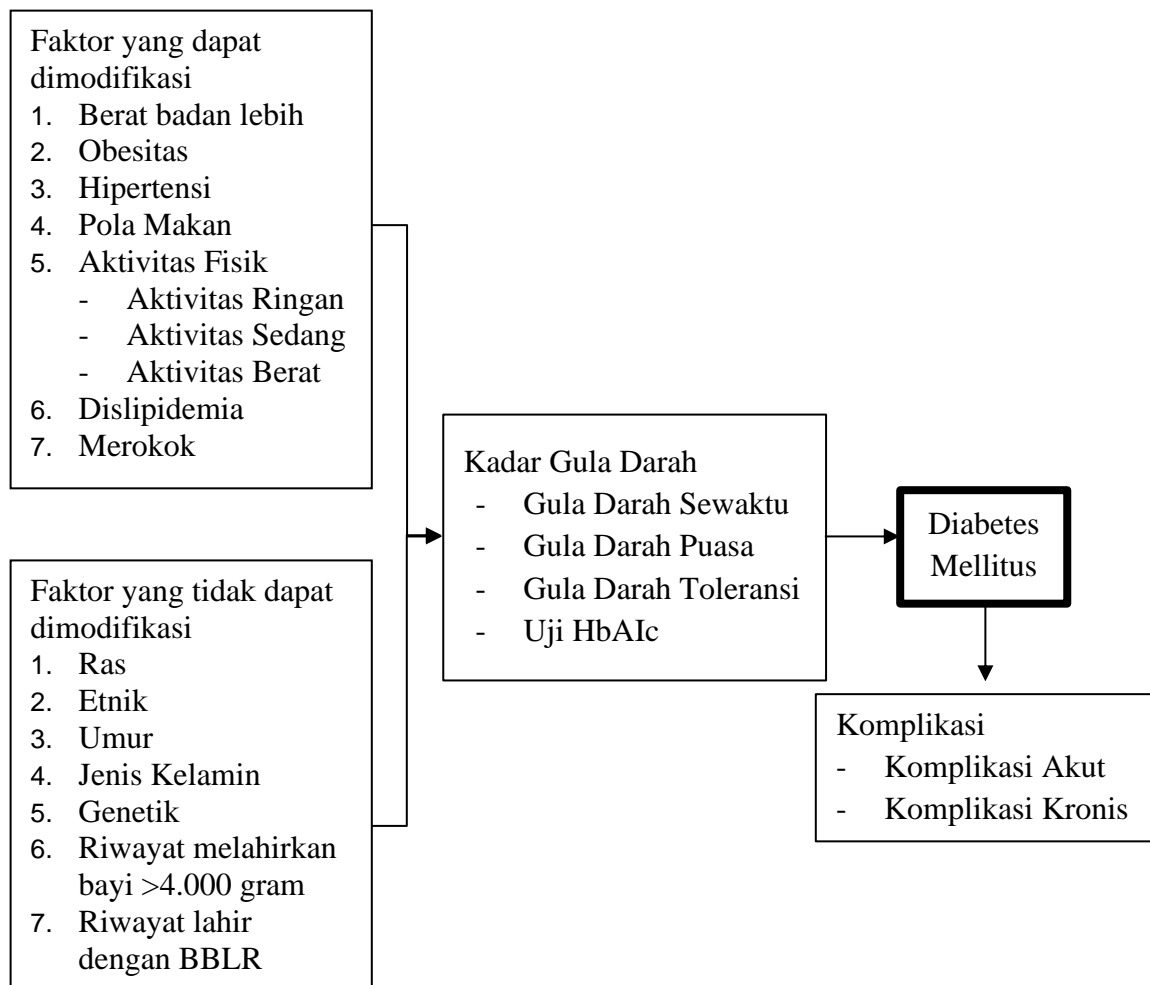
Faktor yang dapat dimodifikasi
1. Berat badan lebih
2. Obesitas
3. Hipertensi
4. Pola Makan
5. Aktivitas Fisik
- Aktivitas Ringan
- Aktivitas Sedang
- Aktivitas Berat
6. Dislipidemia
7. Merokok

Faktor yang tidak dapat dimodifikasi
1. Ras
2. Etnik
3. Umur
4. Jenis Kelamin
5. Genetik
6. Riwayat melahirkan bayi >4.000 gram
7. Riwayat lahir dengan BBLR

Kadar Gula Darah
- Gula Darah Sewaktu
- Gula Darah Puasa
- Gula Darah Toleransi
- Uji HbAIc

Diabetes Mellitus

Komplikasi
- Komplikasi Akut
- Komplikasi Kronis